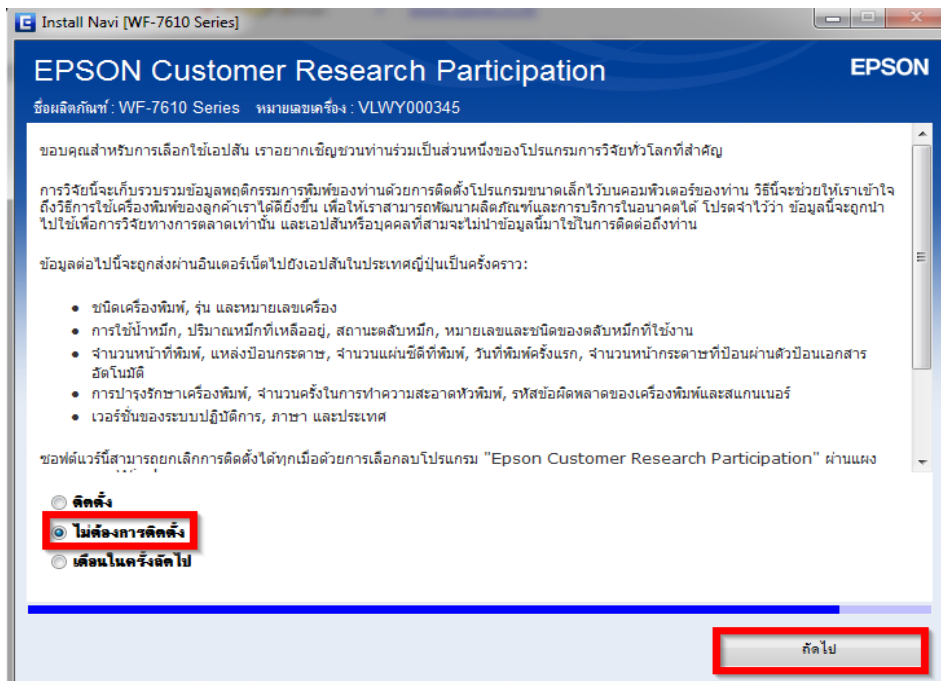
Install Navi [WF-7610 Series]

EPSON Customer Research Participation

EPSON

ชื่อผลิตภัณฑ์ : WF-7610 Series หมายเลขเครื่อง : VLWY000345

ขอบคุณสำหรับการเลือกใช้เอปสัน เราอยากเชิญชวนท่านร่วมเป็นส่วนหนึ่งของโปรแกรมการวิจัยทั่วโลกที่สำคัญ

การวิจัยนี้จะเก็บรวบรวมข้อมูลพฤติกรรมการพิมพ์ของท่านด้วยการติดตั้งโปรแกรมขนาดเล็กไว้บนคอมพิวเตอร์ของท่าน วิธีนี้จะช่วยให้เราเข้าใจถึงวิธีการใช้เครื่องพิมพ์ของลูกค้าเราได้ดียิ่งขึ้น เพื่อให้เราสามารถพัฒนาผลิตภัณฑ์และการบริการในอนาคตได้ โปรดจำไว้ว่า ข้อมูลนี้จะถูกนำไปใช้เพื่อการวิจัยทางการตลาดเท่านั้น และเอปสันหรือบุคคลที่สามจะไม่นำข้อมูลนี้มาใช้ในการติดต่อถึงท่าน

ข้อมูลต่อไปนี้จะถูกส่งผ่านอินเตอร์เน็ตไปยังเอปสันในประเทศญี่ปุ่นเป็นครั้งคราว:

• ชนิดเครื่องพิมพ์, รุ่น และหมายเลขเครื่อง
• การใช้น้ำหมึก, ปริมาณหมึกที่เหลืออยู่, สถานะตลับหมึก, หมายเลขและชนิดของตลับหมึกที่ใช้งาน
• จำนวนหน้าที่พิมพ์, แหล่งป้อนกระดาษ, จำนวนแผ่นซีดีที่พิมพ์, วันที่พิมพ์ครั้งแรก, จำนวนหน้ากระดาษที่ป้อนผ่านตัวป้อนเอกสารอัตโนมัติ
• การบำรุงรักษาเครื่องพิมพ์, จำนวนครั้งในการทำความสะอาดหัวพิมพ์, รหัสข้อผิดพลาดของเครื่องพิมพ์และสแกนเนอร์
• เวอร์ชั่นของระบบปฏิบัติการ, ภาษา และประเทศ

ซอฟต์แวร์นี้สามารถยกเลิกการติดตั้งได้ทุกเมื่อด้วยการเลือกลบโปรแกรม "Epson Customer Research Participation" ผ่านแผง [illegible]

ติดตั้ง
ไม่ต้องการติดตั้ง
เตือนในครั้งถัดไป

ถัดไป